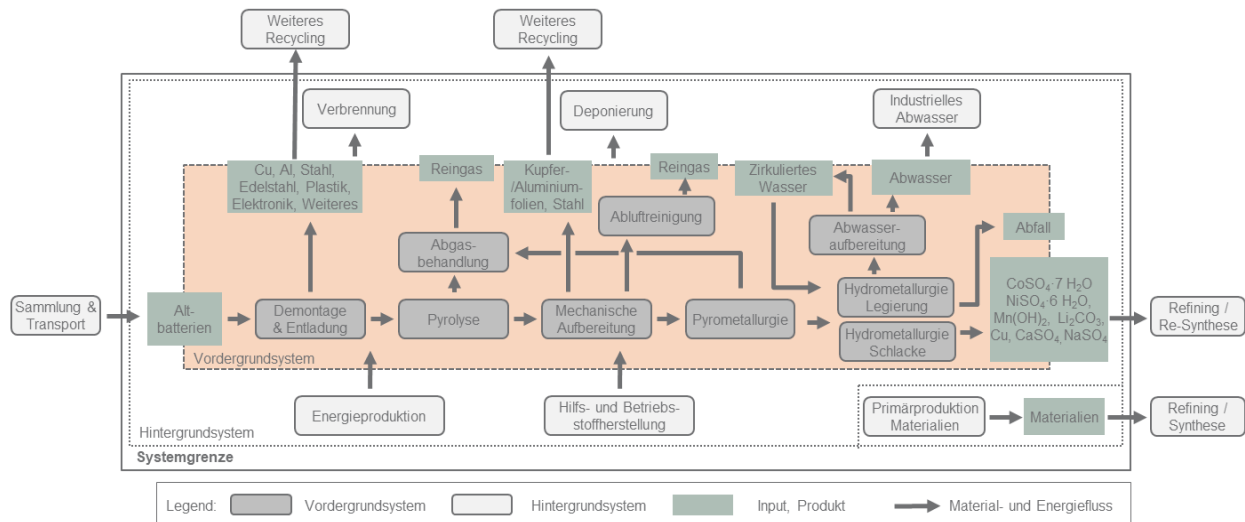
Weiteres Recycling

Weiteres Recycling

Verbrennung

Deponierung

Industrielles Abwasser

Cu, Al, Stahl, Edelstahl, Plastik, Elektronik, Weiteres

Reingas

Kupfer-/Aluminiumfolien, Stahl

Reingas

Zirkuliertes Wasser

Abwasser

Abluftreinigung

Abwasseraufbereitung

Abfall

Abgasbehandlung

Sammlung & Transport

Altbatterien

Demontage & Entladung

Pyrolyse

Mechanische Aufbereitung

Pyrometallurgie

Hydrometallurgie Legierung

Hydrometallurgie Schlacke

$CoSO_4 \cdot 7\ H_2O$ $NiSO_4 \cdot 6\ H_2O$, $Mn(OH)_2$, $Li_2CO_3$, Cu, $CaSO_4$, $NaSO_4$

Refining / Re-Synthese

Vordergrundsystem

Energieproduktion

Hilfs- und Betriebsstoffherstellung

Primärproduktion Materialien

Materialien

Refining / Synthese

Hintergrundsystem

Systemgrenze

Legend: Vordergrundsystem Hintergrundsystem Input, Produkt Material- und Energiefluss